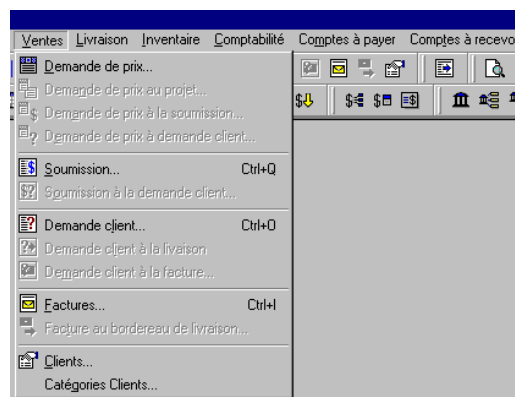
Ventes Livraison Inventaire Comptabilité Comptes à payer Comptes à recevo

Demande de prix...
Demande de prix au projet...
Demande de prix à la soumission...
Demande de prix à demande client...

Soumission... Ctrl+Q
Soumission à la demande client...

Demande client... Ctrl+O
Demande client à la livraison
Demande client à la facture...

Factures... Ctrl+I
Facture au bordereau de livraison...

Clients...
Catégories Clients...